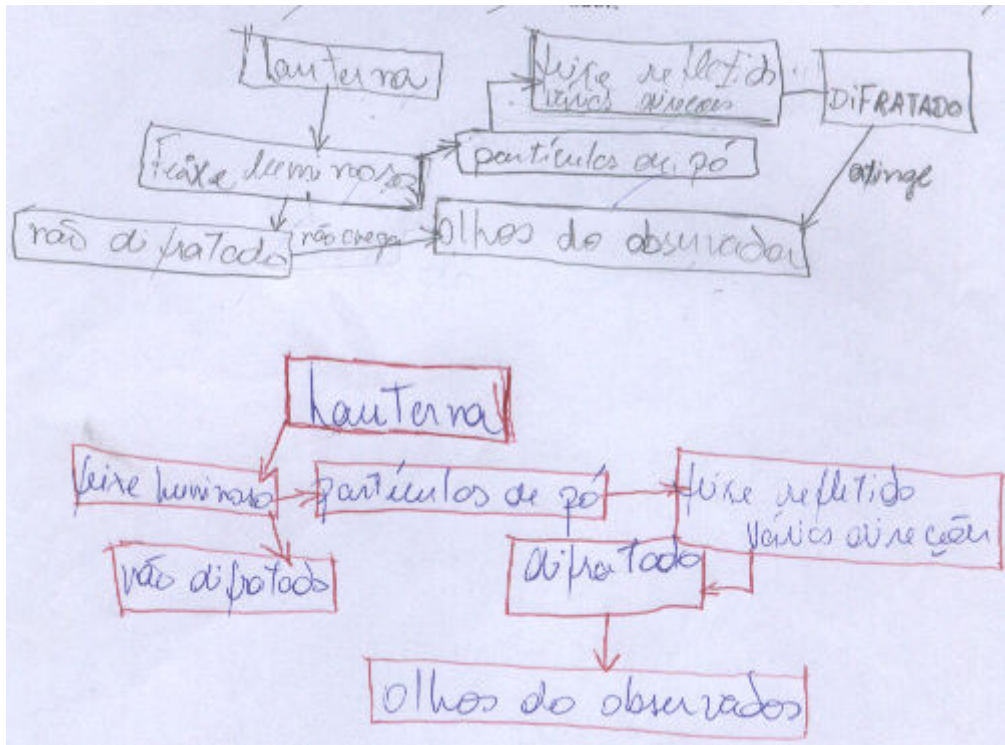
lanterna

feixe refletido várias direções

DIFRATADO

feixe luminoso

partículas de pó

atinge

não difratado

não chega

olhos do observador

lanterna

feixe luminoso

partículos de pó

feixe refletido várias direções

não difratado

difratado

olhos do observados